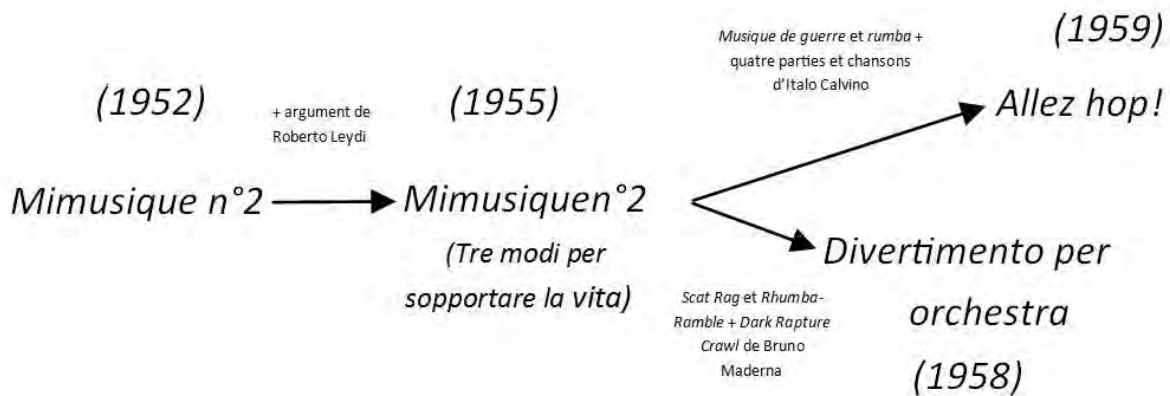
(1952)

+ argument de Roberto Leydi

(1955)

Musique de guerre et rumba + quatre parties et chansons d'Italo Calvino

(1959)

Allez hop!

Mimusique n°2

Mimusiquen°2

(Tre modi per sopportare la vita)

Divertimento per orchestra

(1958)

Scat Rag et Rhumba-Ramble + Dark Rapture Crawl de Bruno Maderna